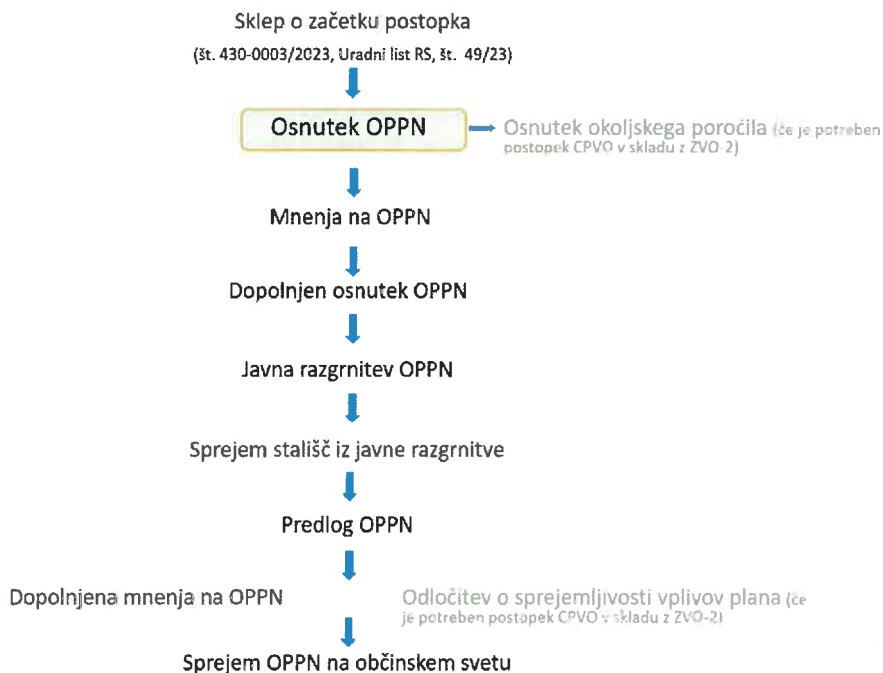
Sklep o začetku postopka
(št. 430-0003/2023, Uradni list RS, št. 49/23)

Osnutek OPPN

Osnutek okoljskega poročila (če je potreben postopek CPVO v skladu z ZVO-2)

Mnenja na OPPN

Dopolnjen osnutek OPPN

Javna razgrnitev OPPN

Sprejem stališč iz javne razgrnitve

Predlog OPPN

Dopolnjena mnenja na OPPN

Odločitev o sprejemljivosti vplivov plana (če je potreben postopek CPVO v skladu z ZVO-2)

Sprejem OPPN na občinskem svetu